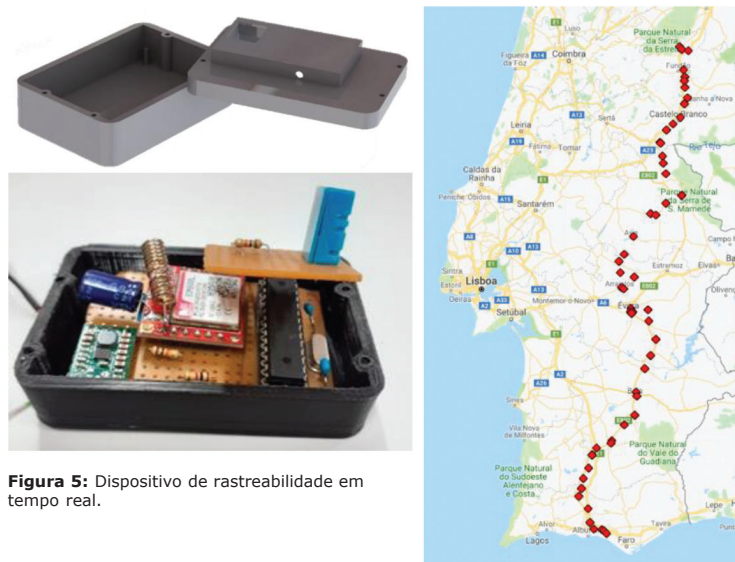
**Figura 5:** Dispositivo de rastreabilidade em tempo real.

Parque Natural da Serra da Estrela
Figueira da Foz
Coimbra
Fundão
Castelo Branco
Leiria
Fátima
Tomar
Caldas da Rainha
Peniche
Óbidos
Santarém
Parque Natural da Serra de S. Mamede
Sintra
Lisboa
Estoril
Oeiras
Setúbal
Montemor-o-Novo
Estremoz
Elvas
Évora
Sines
Vila Nova de Milfontes
Parque Natural do Vale do Guadiana
Parque Natural do Sudoeste Alentejano e Costa...
Lagos
Faro
Tavira